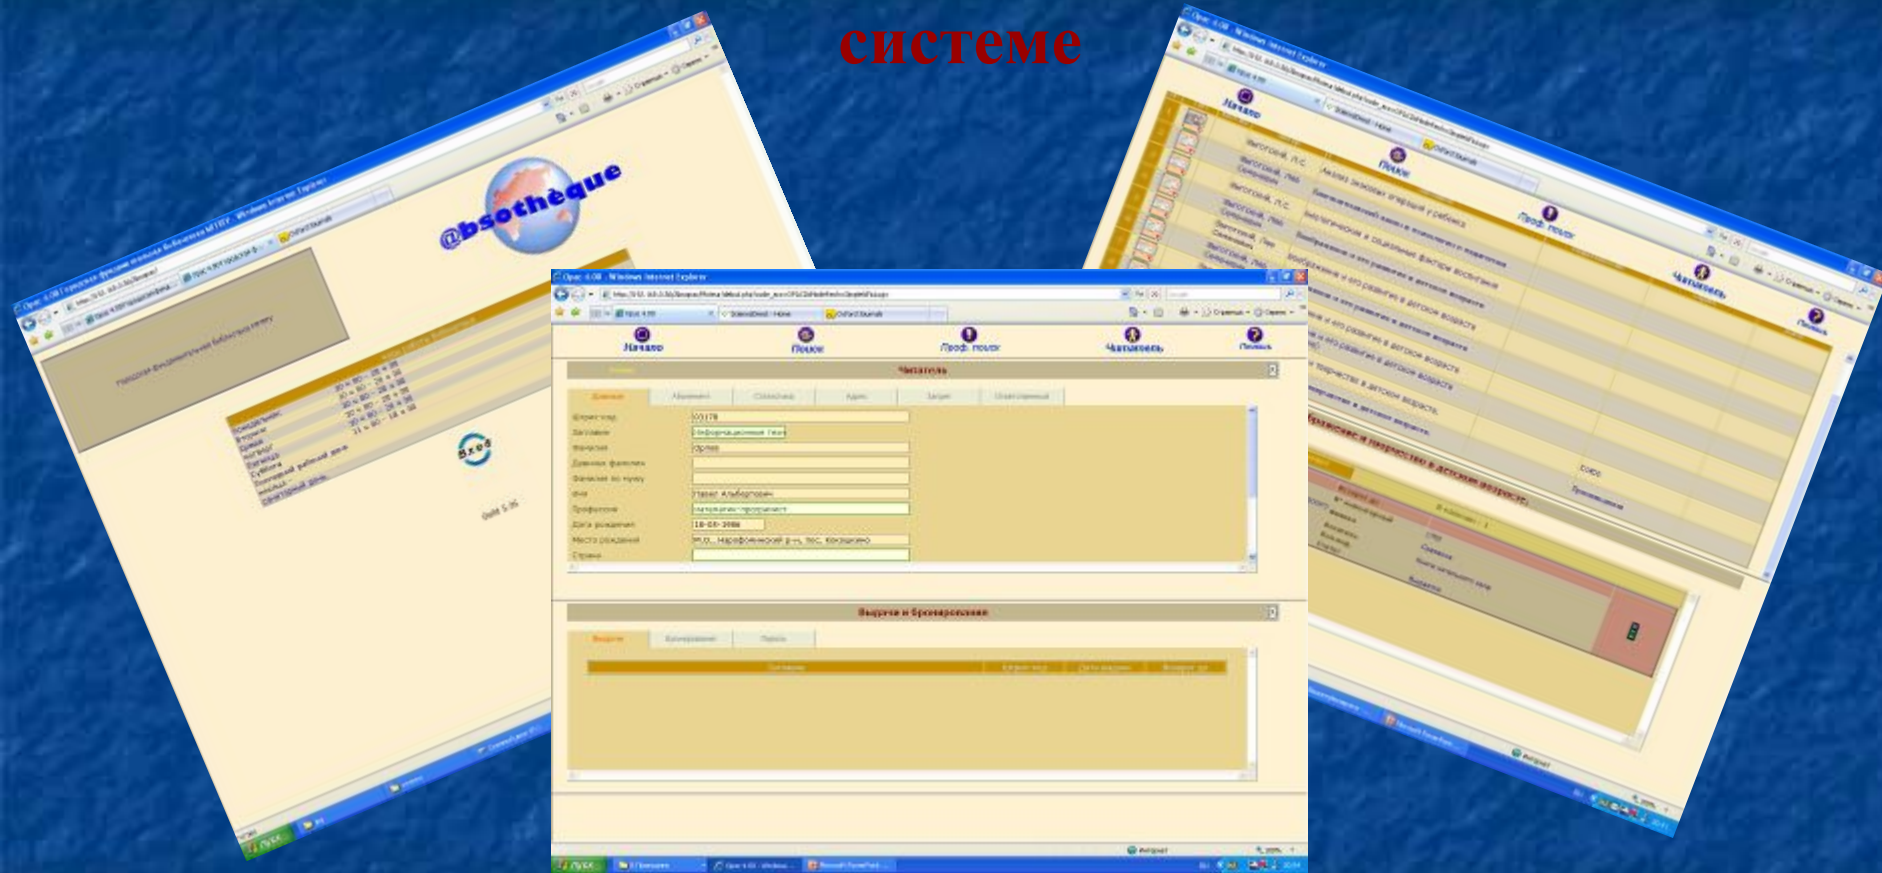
системе

@bsotheque

Opac 4.08 - Windows Internet Explorer

Начало

Поиск

Проф. поиск

Читатель

Помощь

Читатель

Данные

Штрих-код

Фамилия

Имя

Профессия

Дата рождения

Место рождения

Страна

Выдачи и бронирования

Выдачи

Начало

Поиск

Проф. поиск

Читатель

Помощь

Интернет

Пуск